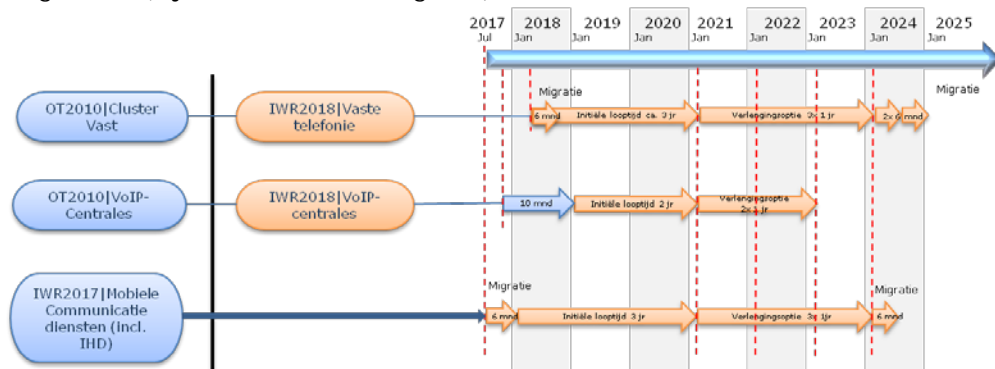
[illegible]

2017 Jul
2018 Jan
2019 Jan
2020 Jan
2021 Jan
2022 Jan
2023 Jan
2024 Jan
2025 Jan

OT2010|Cluster Vast

IWR2018|Vaste telefonie

Migratie

6 mnd

Initiële looptijd ca. 3 jr

Verlengingsoptie 3x 1 jr

2x 6 mnd

Migratie

OT2010|VoIP-Centrales

IWR2018|VoIP-centrales

10 mnd

Initiële looptijd 2 jr

Verlengingsoptie 2x 1 jr

IWR2017|Mobiele Communicatie diensten (incl. IHD)

Migratie

6 mnd

Initiële looptijd 3 jr

Verlengingsoptie 3x 1jr

Migratie

6 mnd